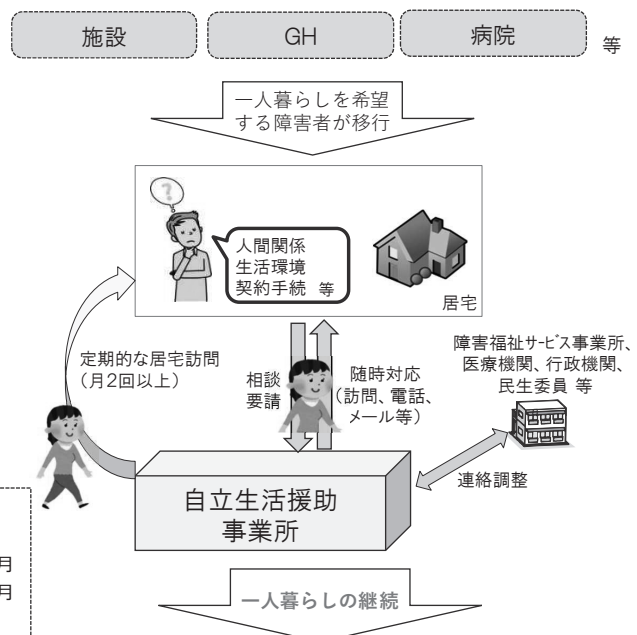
施設

GH

病院

等

一人暮らしを希望する障害者が移行

?

人間関係
生活環境
契約手続 等

居宅

定期的な居宅訪問
（月2回以上）

相談
要請

随時対応
（訪問、電話、メール等）

障害福祉サービス事業所、医療機関、行政機関、民生委員 等

連絡調整

自立生活援助
事業所

月
月

一人暮らしの継続